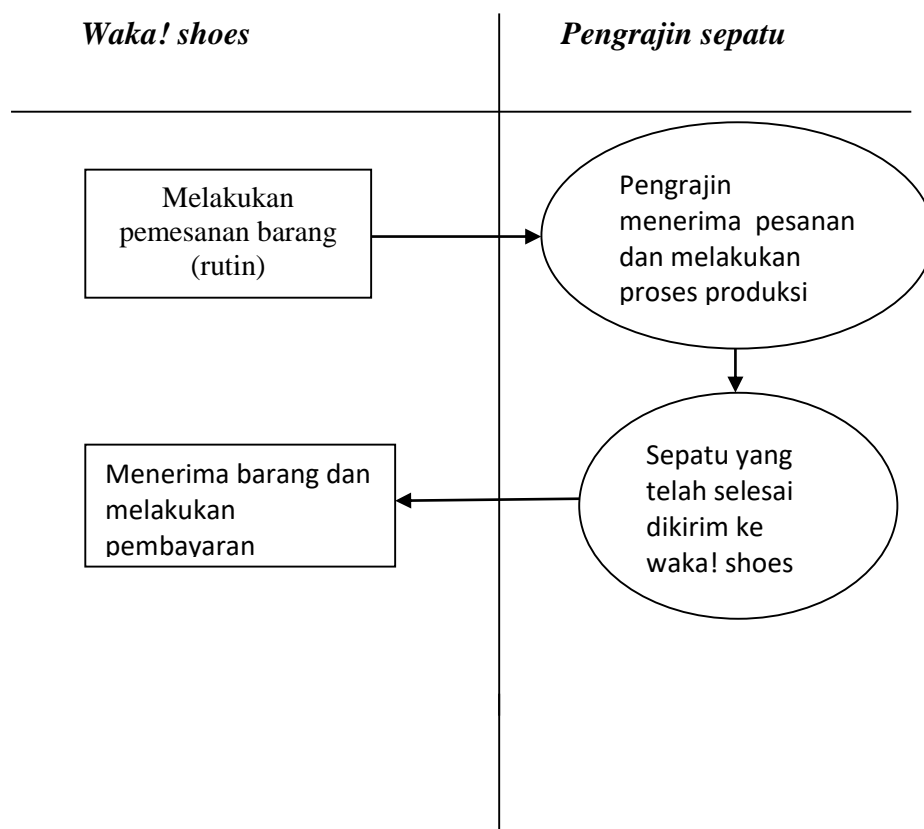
Waka! shoes

Pengrajin sepatu

Melakukan pemesanan barang (rutin)

Pengrajin menerima pesanan dan melakukan proses produksi

Sepatu yang telah selesai dikirim ke waka! shoes

Menerima barang dan melakukan pembayaran